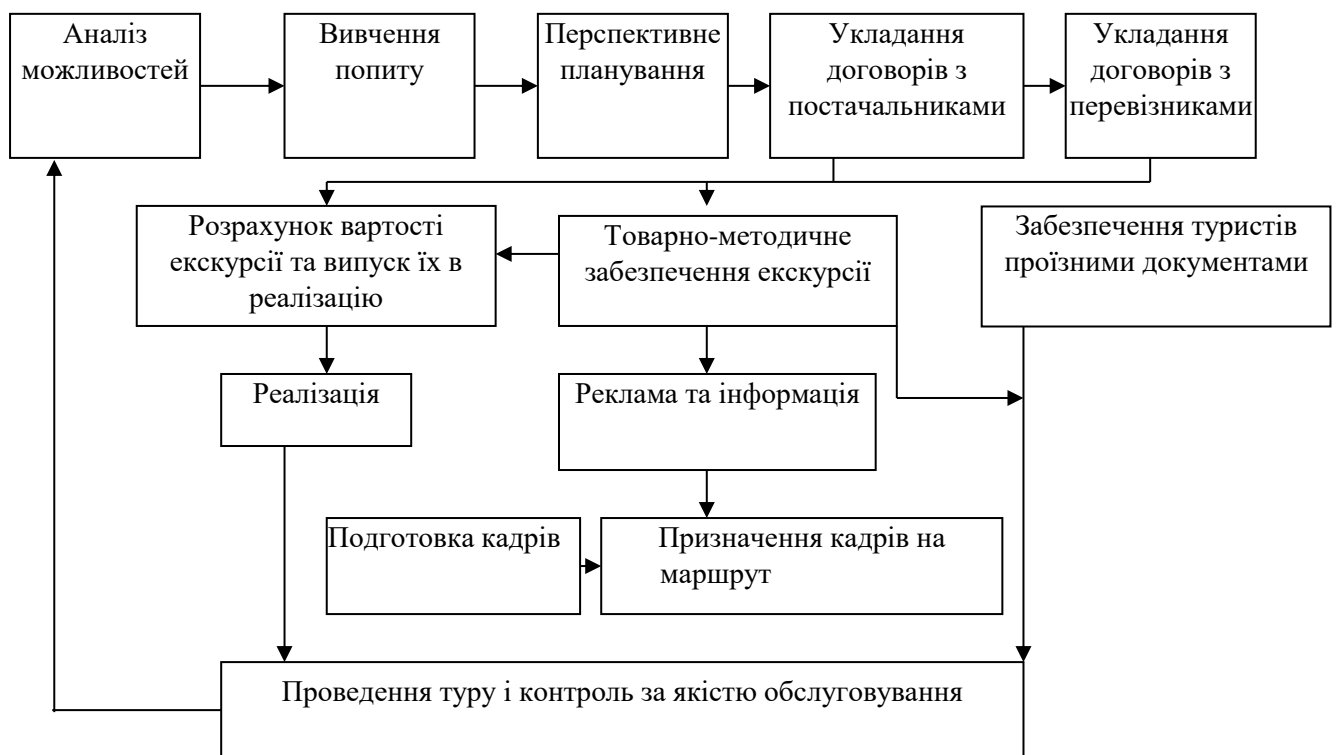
Аналіз можливостей

Вивчення попиту

Перспективне планування

Укладання договорів з постачальниками

Укладання договорів з перевізниками

Розрахунок вартості екскурсії та випуск їх в реалізацію

Товарно-методичне забезпечення екскурсії

Забезпечення туристів проїзними документами

Реалізація

Реклама та інформація

Подготовка кадрів

Призначення кадрів на маршрут

Проведення туру і контроль за якістю обслуговування